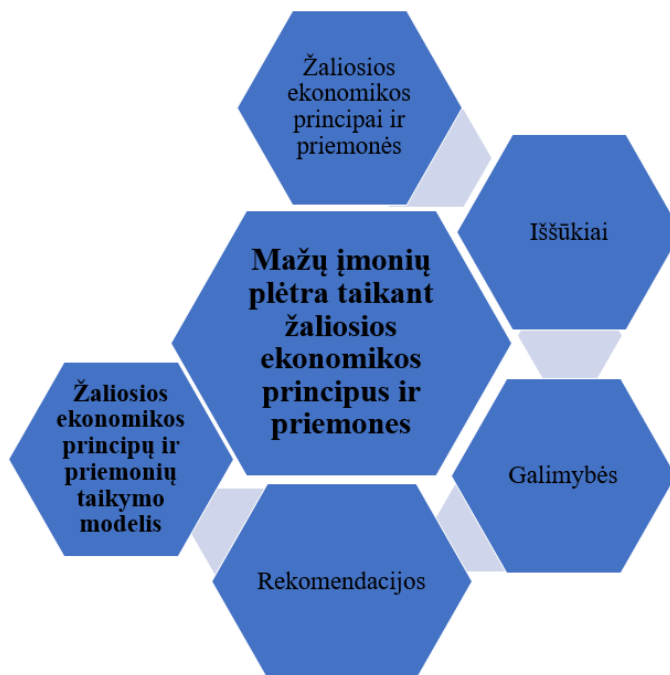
Žaliosios ekonomikos principai ir priemonės

Iššūkiai

Mažų įmonių plėtra taikant žaliosios ekonomikos principus ir priemones

Žaliosios ekonomikos principų ir priemonių taikymo modelis

Galimybės

Rekomendacijos